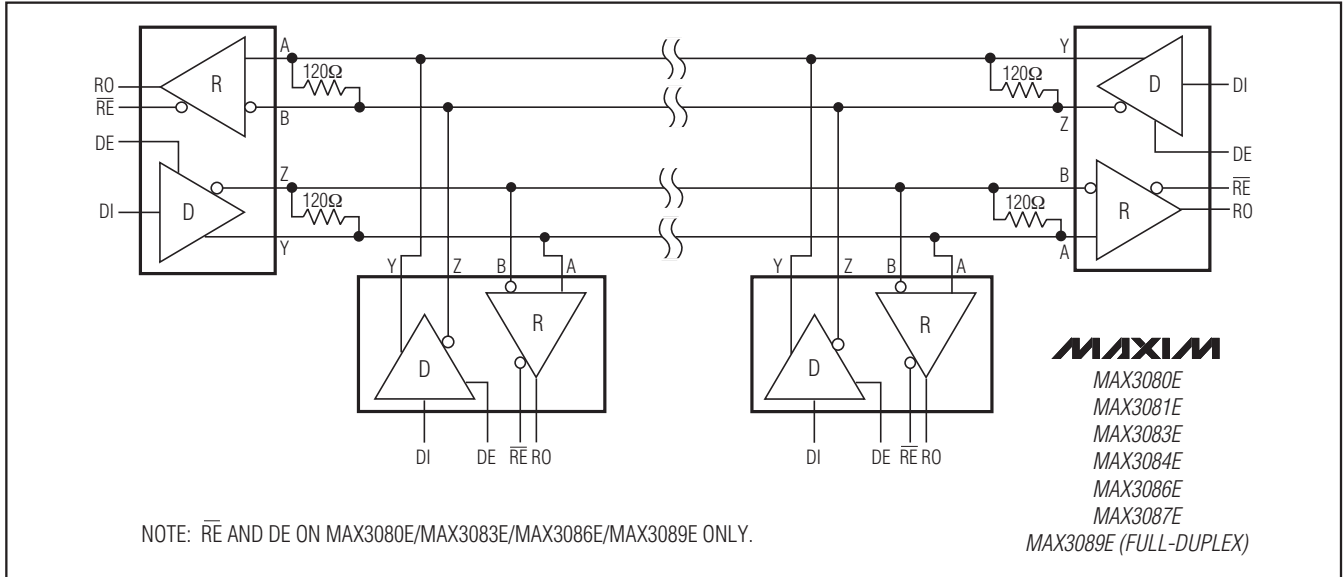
RO
$\overline{RE}$
DE
DI
R
D
A
B
Z
Y
120Ω
120Ω
Y
Z
B
A
D
R
DI
DE
$\overline{RE}$
RO
Y
Z
B
A
D
R
DI
DE
$\overline{RE}$
RO
Y
Z
B
A
120Ω
120Ω
D
R
DI
DE
$\overline{RE}$
RO

MAXIM
MAX3080E
MAX3081E
MAX3083E
MAX3084E
MAX3086E
MAX3087E
MAX3089E (FULL-DUPLEX)

NOTE: $\overline{RE}$ AND DE ON MAX3080E/MAX3083E/MAX3086E/MAX3089E ONLY.